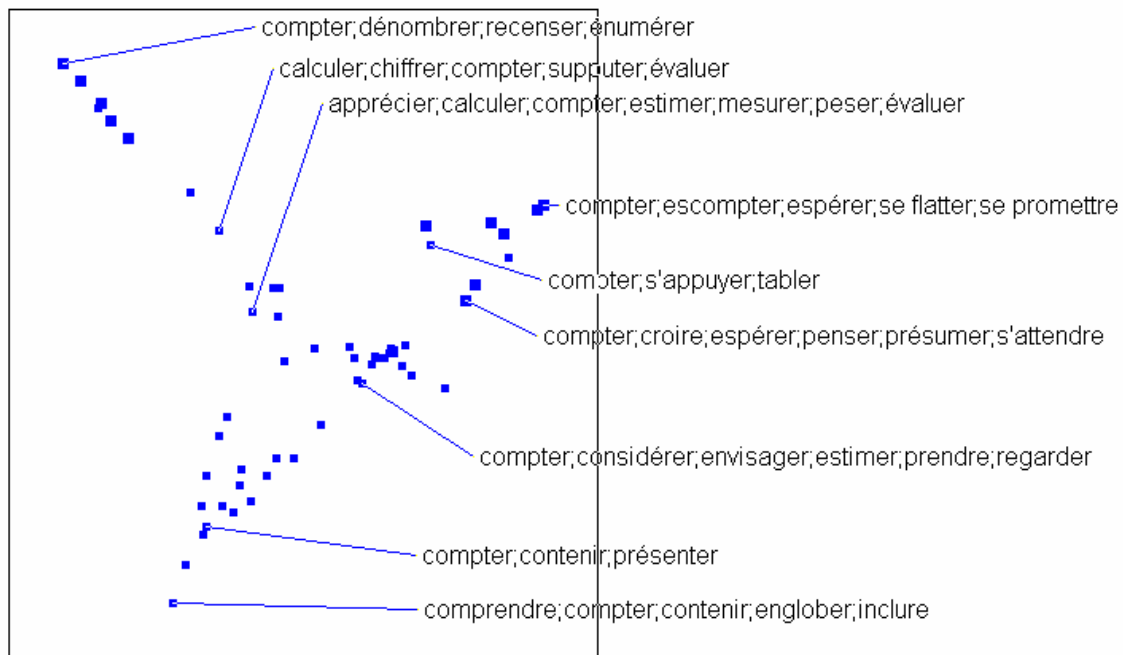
compter;dénombrer;recenser;énumérer

calculer;chiffrer;compter;supputer;évaluer

apprécier;calculer;compter;estimer;mesurer;peser;évaluer

compter;escompter;espérer;se flatter;se promettre

compter;s'appuyer;tabler

compter;croire;espérer;penser;présumer;s'attendre

compter;considérer;envisager;estimer;prendre;regarder

compter;contenir;présenter

comprendre;compter;contenir;englober;inclure